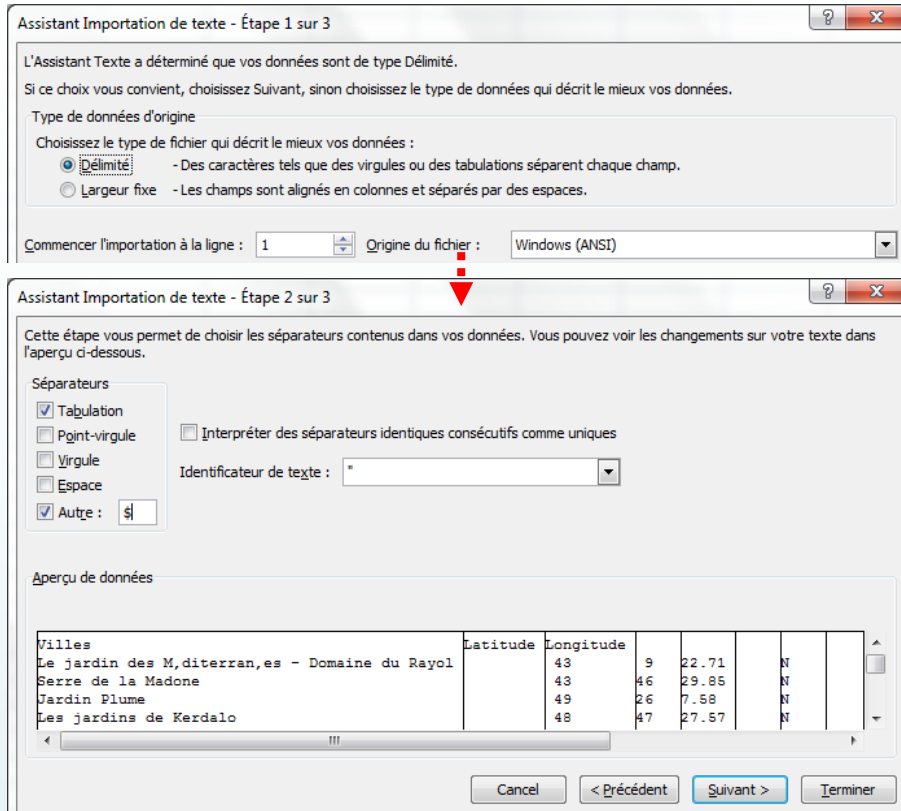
Assistant Importation de texte - Étape 1 sur 3

L'Assistant Texte a déterminé que vos données sont de type Délimité.

Si ce choix vous convient, choisissez Suivant, sinon choisissez le type de données qui décrit le mieux vos données.

Type de données d'origine

Choisissez le type de fichier qui décrit le mieux vos données :

Délimité - Des caractères tels que des virgules ou des tabulations séparent chaque champ.

Largeur fixe - Les champs sont alignés en colonnes et séparés par des espaces.

Commencer l'importation à la ligne : 1 Origine du fichier : Windows (ANSI)

Assistant Importation de texte - Étape 2 sur 3

Cette étape vous permet de choisir les séparateurs contenus dans vos données. Vous pouvez voir les changements sur votre texte dans l'aperçu ci-dessous.

Séparateurs

Tabulation

Point-virgule

Virgule

Espace

Autre : $

Interpréter des séparateurs identiques consécutifs comme uniques

Identificateur de texte : "

Aperçu de données

| Villes | Latitude | Longitude | | | | |
|---|---|---|---|---|---|---|
| Le jardin des M,diterran,es - Domaine du Rayol | | 43 | 9 | 22.71 | | N |
| Serre de la Madone | | 43 | 46 | 29.85 | | N |
| Jardin Plume | | 49 | 26 | 7.58 | | N |
| Les jardins de Kerdalo | | 48 | 47 | 27.57 | | N |

Cancel < Précédent Suivant > Terminer